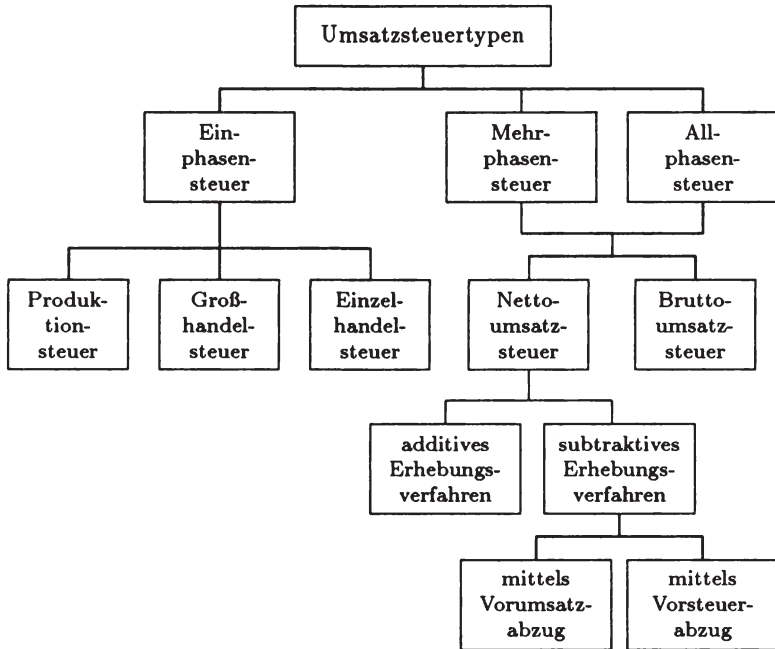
Umsatzsteuertypen

Einphasensteuer

Mehrphasensteuer

Allphasensteuer

Produktionsteuer

Großhandelsteuer

Einzelhandelsteuer

Nettoumsatzsteuer

Bruttoumsatzsteuer

additives Erhebungsverfahren

subtraktives Erhebungsverfahren

mittels Vorumsatzabzug

mittels Vorsteuerabzug